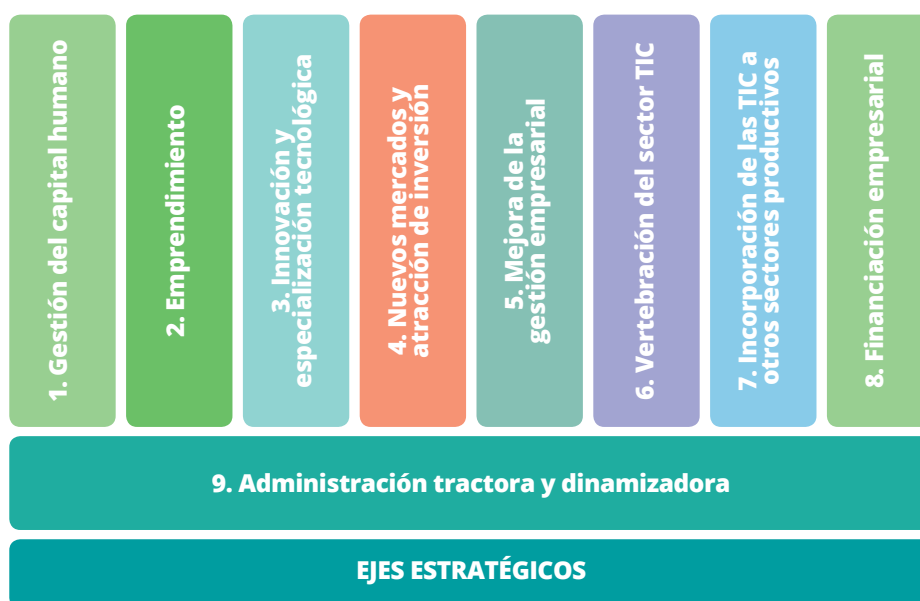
1. Gestión del capital humano

2. Emprendimiento

3. Innovación y especialización tecnológica

4. Nuevos mercados y atracción de inversión

5. Mejora de la gestión empresarial

6. Vertebración del sector TIC

7. Incorporación de las TIC a otros sectores productivos

8. Financiación empresarial

9. Administración tractora y dinamizadora

EJES ESTRATÉGICOS